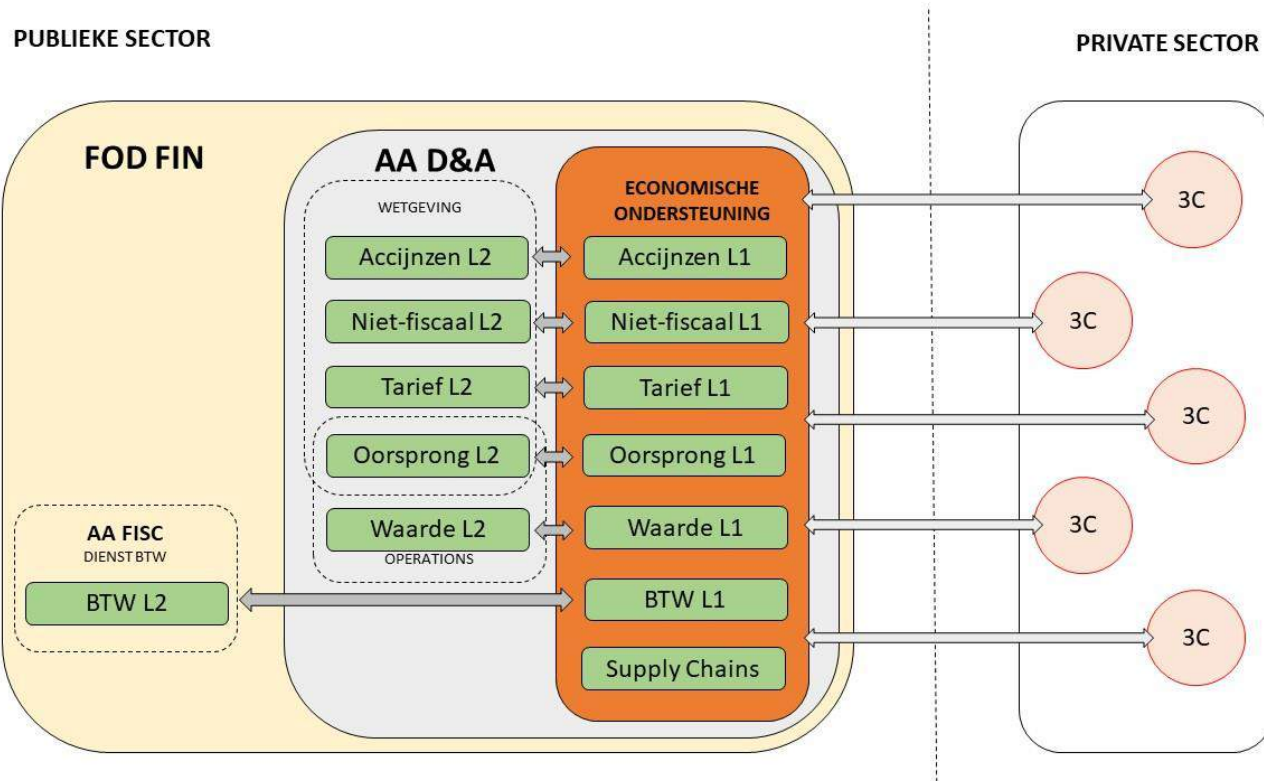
PUBLIEKE SECTOR

PRIVATE SECTOR

FOD FIN

AA D&A

WETGEVING

Accijnzen L2

Niet-fiscaal L2

Tarief L2

Oorsprong L2

Waarde L2

OPERATIONS

ECONOMISCHE ONDERSTEUNING

Accijnzen L1

Niet-fiscaal L1

Tarief L1

Oorsprong L1

Waarde L1

BTW L1

Supply Chains

AA FISC
DIENST BTW

BTW L2

3C

3C

3C

3C

3C